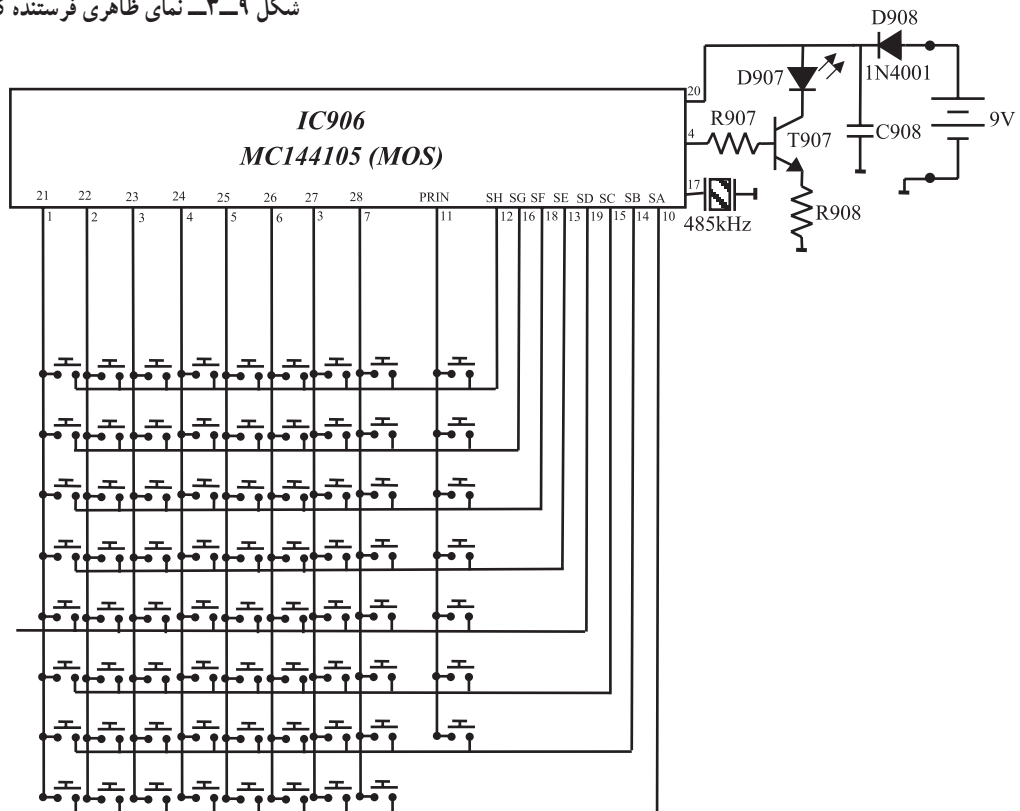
شکل ۹ــ۳ــ نمای ظاهری فرستنده ک

D908
1N4001
D907
9V
R907
T907
C908
R908
485kHz
20
4
17
IC906
MC144105 (MOS)

21 22 23 24 25 26 27 28 PRIN SH SG SF SE SD SC SB SA
1 2 3 4 5 6 3 7 11 12 16 18 13 19 15 14 10